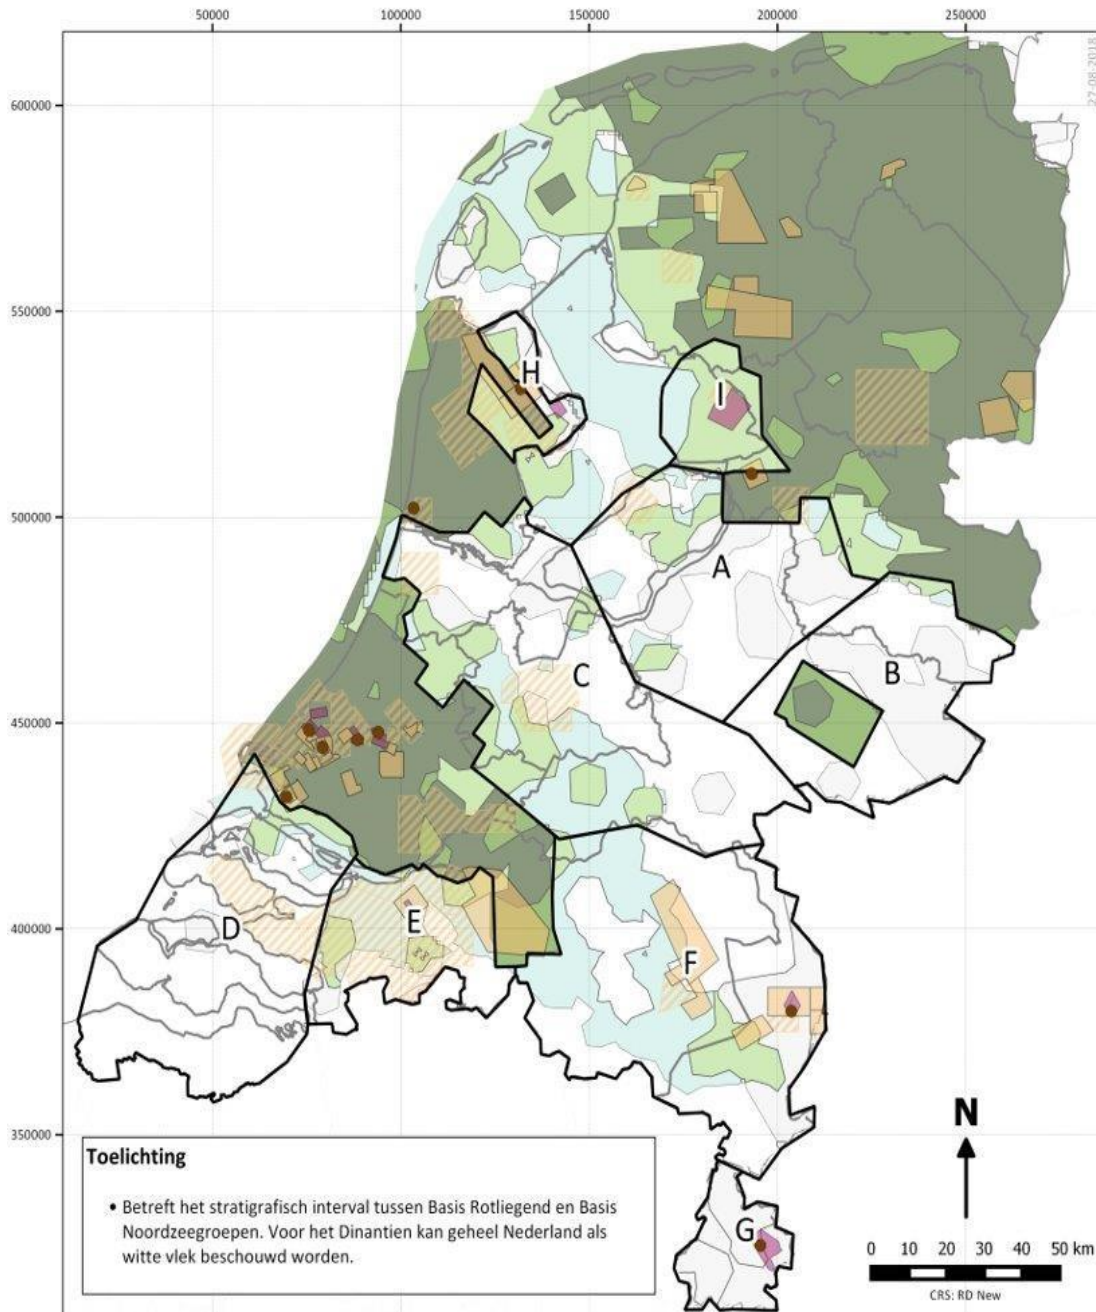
50000
100000
150000
200000
250000
22-08-2018
600000
550000
500000
450000
400000
350000
H
I
A
B
C
D
E
F
G
N
Toelichting
• Betreft het stratigrafisch interval tussen Basis Rotliegend en Basis Noordzeegroepen. Voor het Dinantien kan geheel Nederland als witte vlek beschouwd worden.
0 10 20 30 40 50 km
CRS: RD New